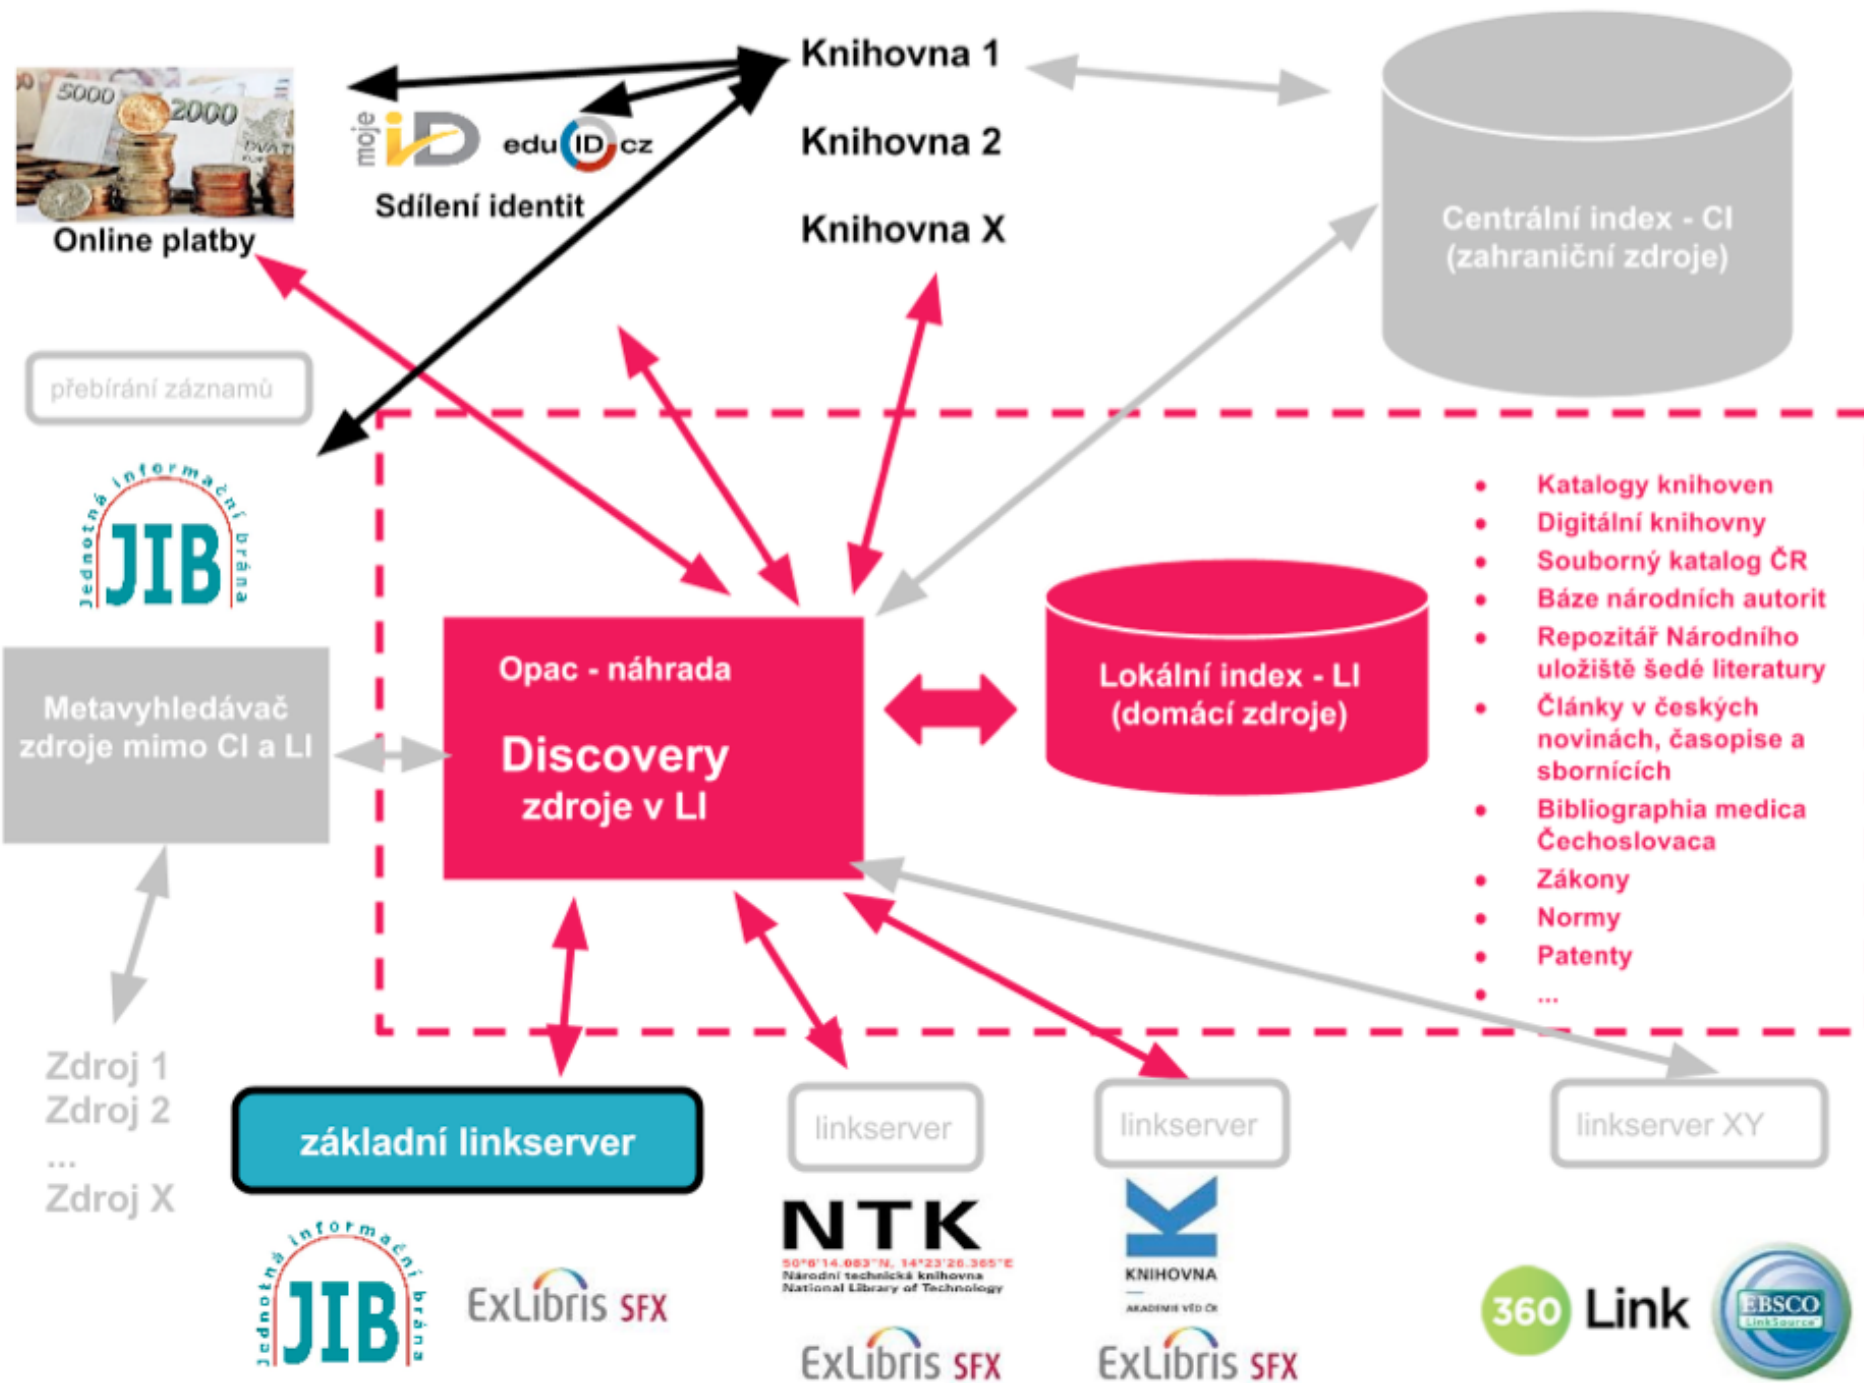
5000
2000
Online platby

moje iD
edu ID cz
Sdílení identit

Knihovna 1
Knihovna 2
Knihovna X

Centrální index - CI
(zahraniční zdroje)

přebírání záznamů

Jednotná informační brána
JIB

Metavyhledávač zdroje mimo CI a LI

Opac - náhrada
Discovery
zdroje v LI

Lokální index - LI
(domácí zdroje)

- Katalogy knihoven
- Digitální knihovny
- Souborný katalog ČR
- Báze národních autorit
- Repozitář Národního uložiště šedé literatury
- Články v českých novinách, časopise a sbornících
- Bibliographia medica Čechoslovaca
- Zákony
- Normy
- Patenty
- ...

Zdroj 1
Zdroj 2
...
Zdroj X

základní linkserver

linkserver
linkserver
linkserver XY

Jednotná informační brána
JIB
ExLibris SFX

NTK
50°6'14.083"N, 14°23'26.365"E
Národní technická knihovna
National Library of Technology
ExLibris SFX

KNIHOVNA
AKADEMIE VĚD ČR
ExLibris SFX

360 Link
EBSCO LinkSource